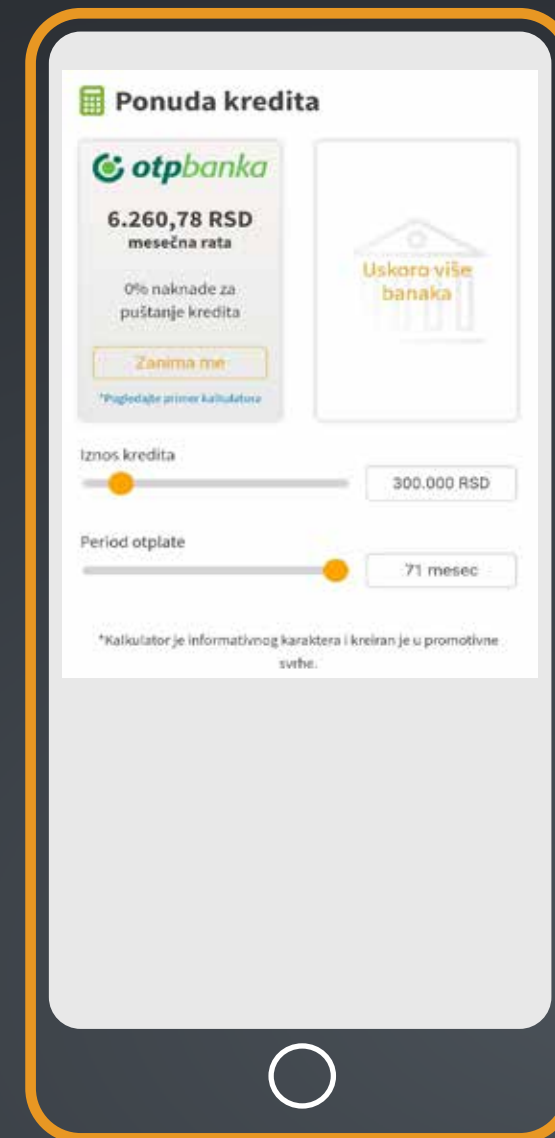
Ponuda kredita

otpbanka

6.260,78 RSD
mesečna rata

0% naknade za puštanje kredita

Zanima me

*Pogledajte primer kalkulatora

Uskoro više banaka

Iznos kredita

300.000 RSD

Period otplate

71 mesec

*Kalkulator je informativnog karaktera i kreiran je u promotivne svrhe.